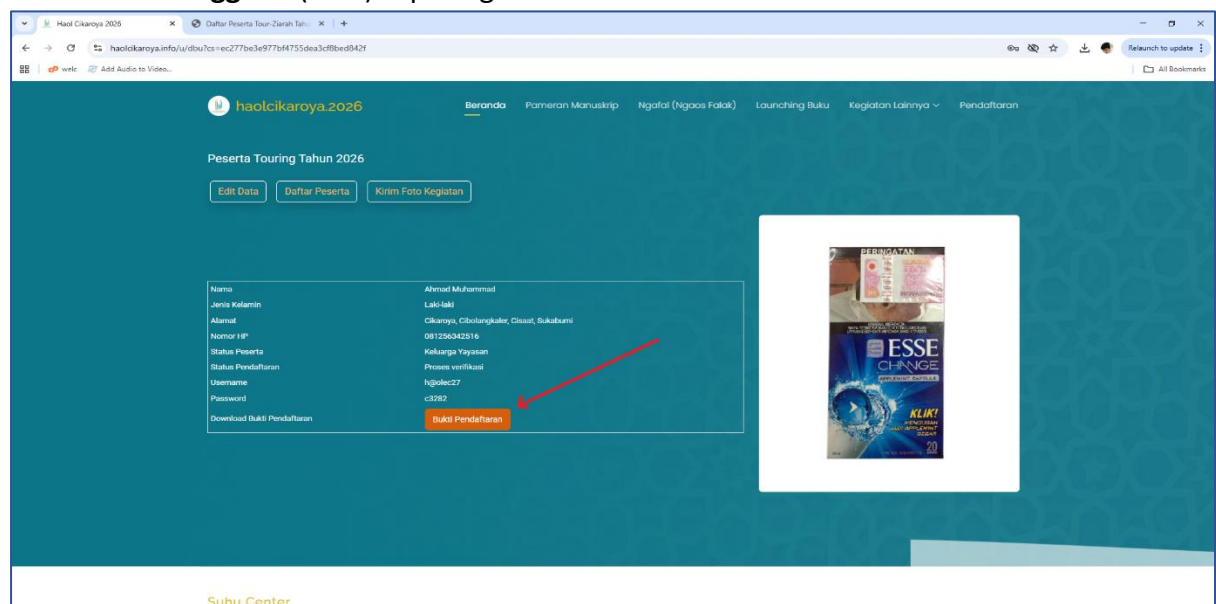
Haol Cikaroya 2026
Daftar Peserta Tour-Ziarah Tahu
haolcikaroya.info/u/dbu?cs=ec277be3e977bf4755dea3cf8bed842f
Relaunch to update
welc
Add Audio to Video...
All Bookmarks

haolcikaroya.2026
Beranda
Pameran Manuskrip
Ngafal (Ngaos Falak)
Launching Buku
Kegiatan Lainnya
Pendaftaran

Peserta Touring Tahun 2026

Edit Data
Daftar Peserta
Kirim Foto Kegiatan

| Nama | Ahmad Muhammad |
|---|---|
| Jenis Kelamin | Laki-laki |
| Alamat | Cikaroya, Cibolangkaler, Cisaat, Sukabumi |
| Nomor HP | 081256342516 |
| Status Peserta | Keluarga Yayasan |
| Status Pendaftaran | Proses verifikasi |
| Username | h@olec27 |
| Password | c3282 |
| Download Bukti Pendaftaran | Bukti Pendaftaran |

PERINGATAN
ESSE
CHANGE
APPLEMINT CAPSULE
KLIK!
20

Subu Center